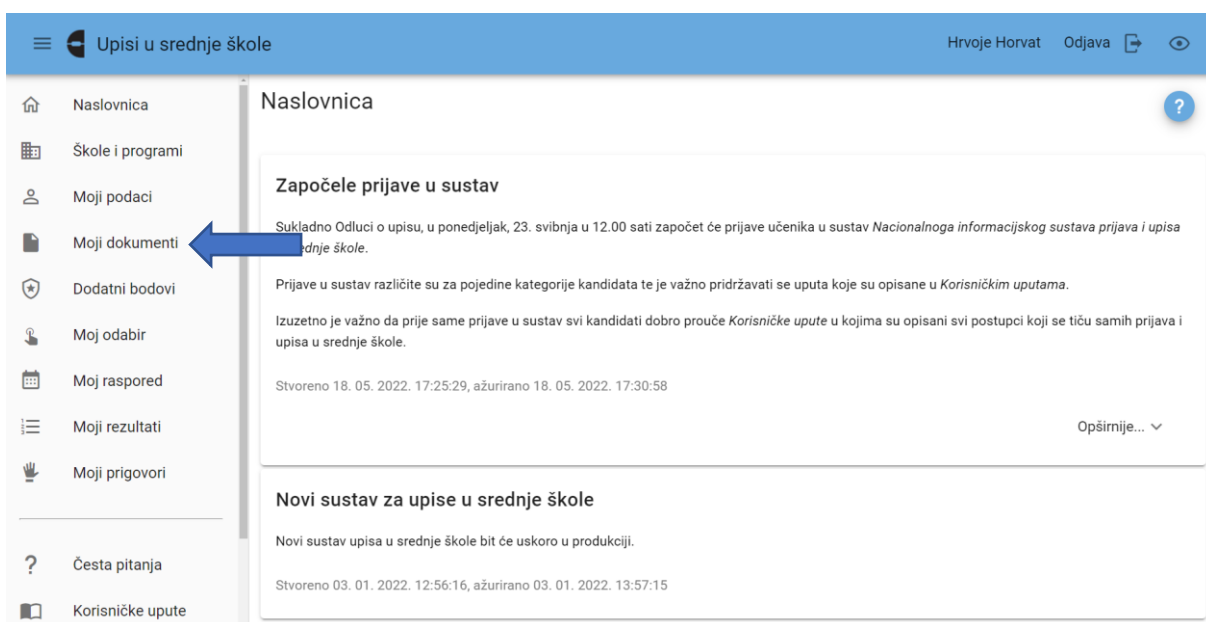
Upisi u srednje škole

Hrvoje Horvat Odjava

Naslovnica
Škole i programi
Moji podaci
Moji dokumenti
Dodatni bodovi
Moj odabir
Moj raspored
Moji rezultati
Moji prigovori

Česta pitanja
Korisničke upute

Naslovnica

?

Započele prijave u sustav

Sukladno Odluci o upisu, u ponedjeljak, 23. svibnja u 12.00 sati započet će prijave učenika u sustav Nacionalnoga informacijskog sustava prijava i upisa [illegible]ednje škole.

Prijave u sustav različite su za pojedine kategorije kandidata te je važno pridržavati se uputa koje su opisane u Korisničkim uputama.

Izuzetno je važno da prije same prijave u sustav svi kandidati dobro prouče Korisničke upute u kojima su opisani svi postupci koji se tiču samih prijava i upisa u srednje škole.

Stvoreno 18. 05. 2022. 17:25:29, ažurirano 18. 05. 2022. 17:30:58

Opširnije...

Novi sustav za upise u srednje škole

Novi sustav upisa u srednje škole bit će uskoro u produkciji.

Stvoreno 03. 01. 2022. 12:56:16, ažurirano 03. 01. 2022. 13:57:15